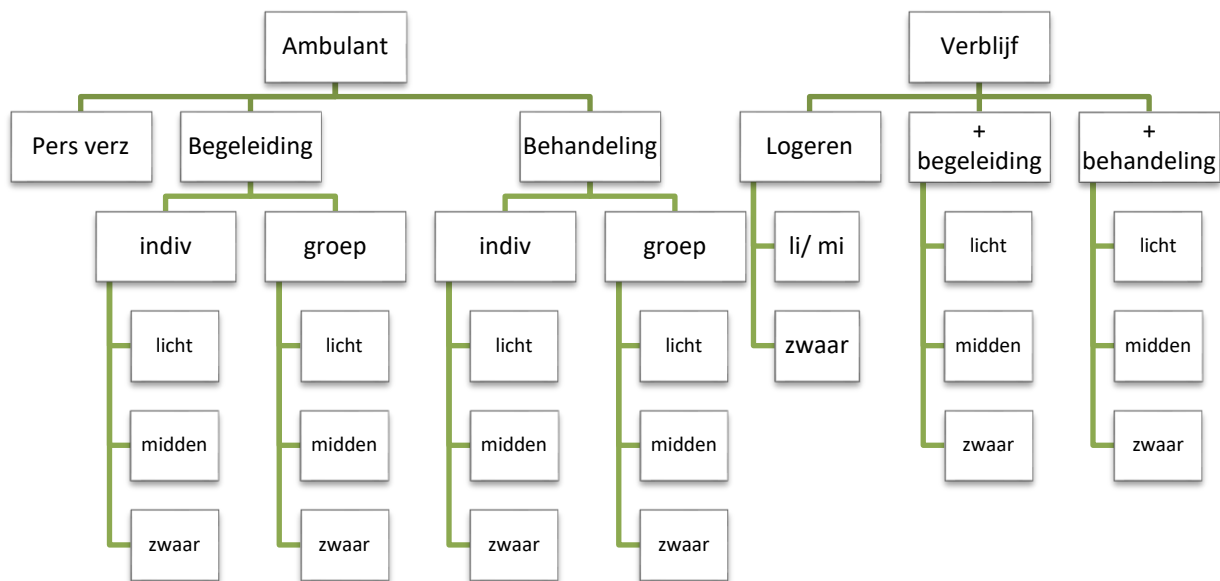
Ambulant

Pers verz

Begeleiding

indiv

licht

midden

zwaar

groep

licht

midden

zwaar

Behandeling

indiv

licht

midden

zwaar

groep

licht

midden

zwaar

Verblijf

Logeren

li/ mi

zwaar

+ begeleiding

licht

midden

zwaar

+ behandeling

licht

midden

zwaar